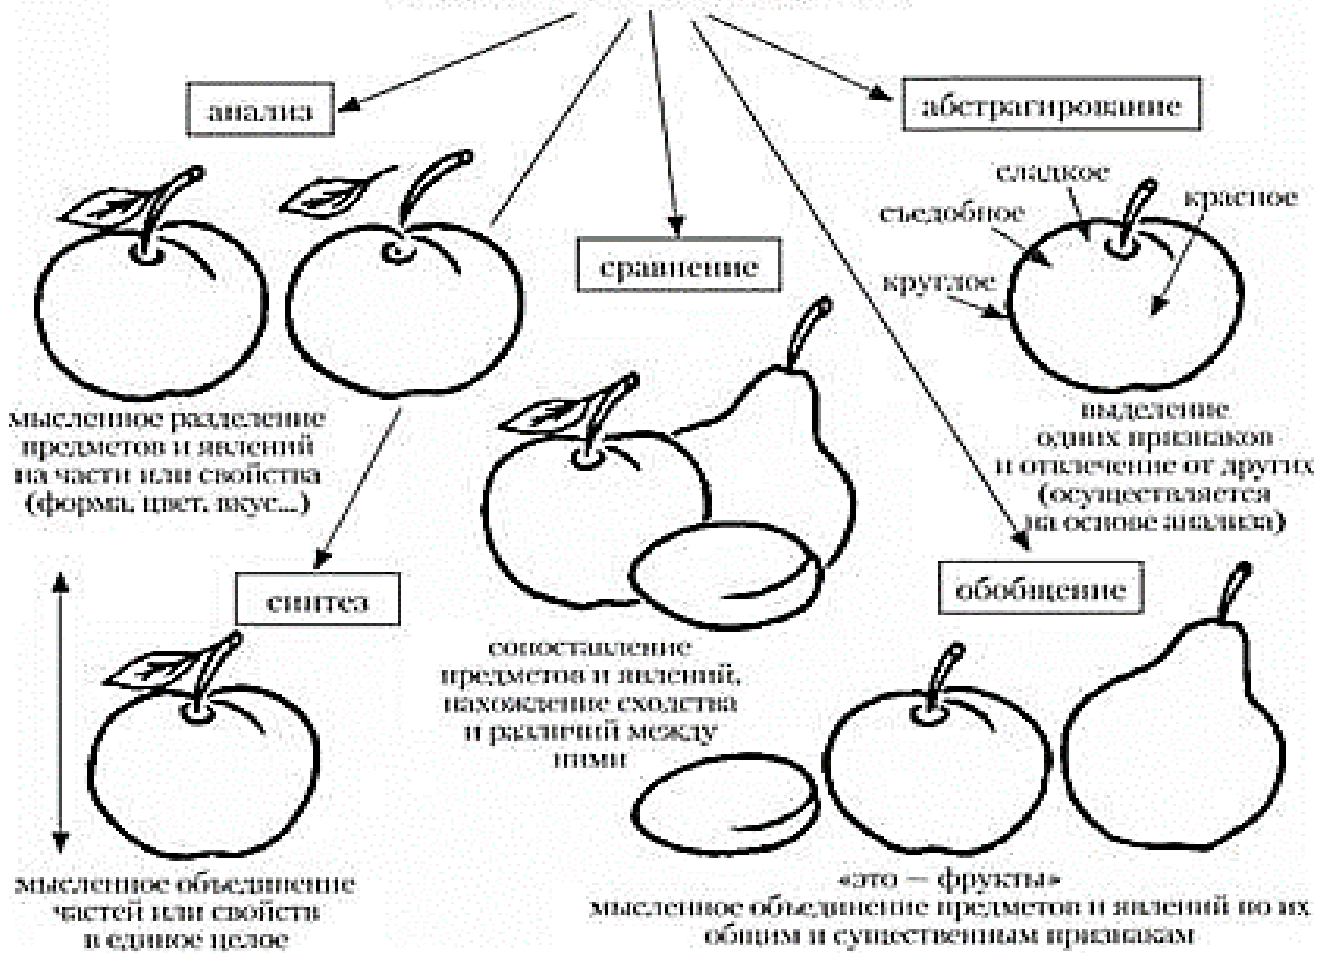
анализ

абстрагирование

сладкое

красное

съедобное

круглое

сравнение

мысленное разделение предметов и явлений на части или свойства (форма, цвет, вкус...)

выделение одних признаков и отвлечение от других (осуществляется на основе анализа)

синтез

обобщение

сопоставление предметов и явлений, нахождение сходства и различий между ними

мысленное объединение частей или свойств в единое целое

«это — фрукты»
мысленное объединение предметов и явлений по их общим и существенным признакам